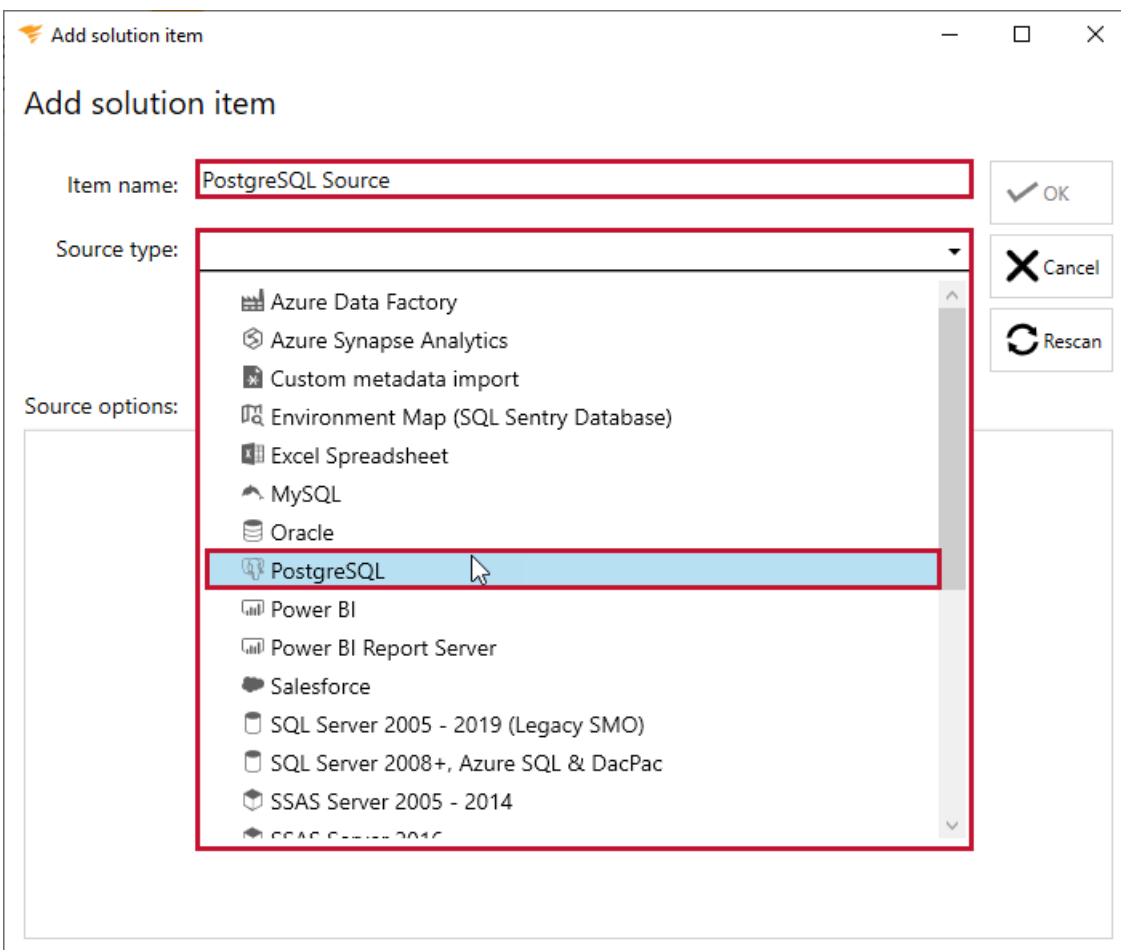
Add solution item

Add solution item

Item name: PostgreSQL Source

Source type:

OK

Cancel

Rescan

Source options:

Azure Data Factory
Azure Synapse Analytics
Custom metadata import
Environment Map (SQL Sentry Database)
Excel Spreadsheet
MySQL
Oracle
PostgreSQL
Power BI
Power BI Report Server
Salesforce
SQL Server 2005 - 2019 (Legacy SMO)
SQL Server 2008+, Azure SQL & DacPac
SSAS Server 2005 - 2014
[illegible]